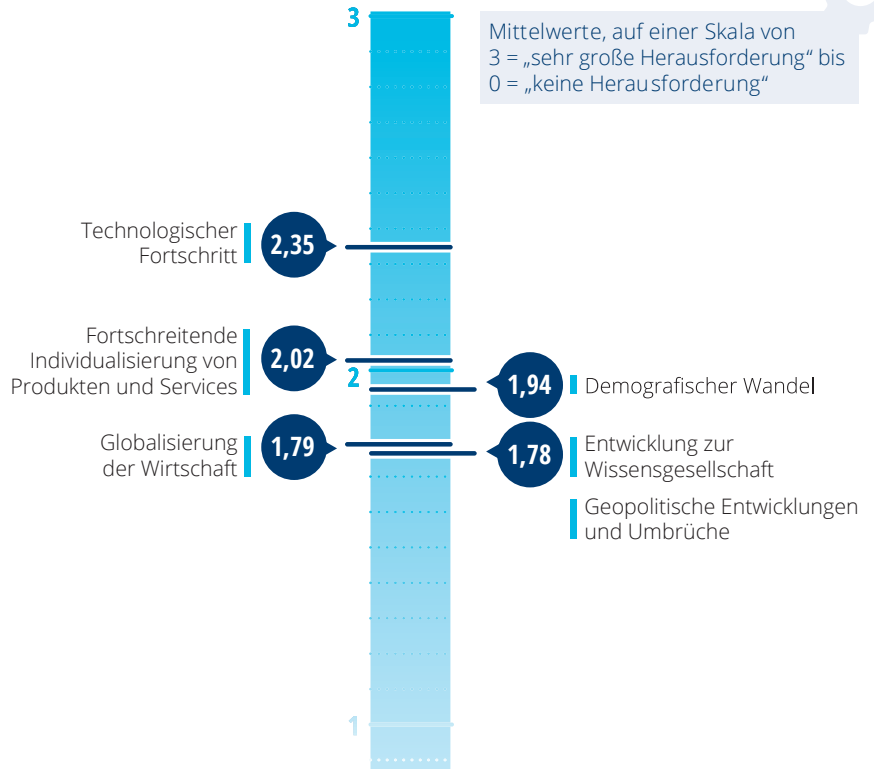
3

Mittelwerte, auf einer Skala von 3 = „sehr große Herausforderung“ bis 0 = „keine Herausforderung“

Technologischer Fortschritt 2,35

Fortschreitende Individualisierung von Produkten und Services 2,02

2

1,94 Demografischer Wandel

Globalisierung der Wirtschaft 1,79

1,78 Entwicklung zur Wissensgesellschaft

Geopolitische Entwicklungen und Umbrüche

1